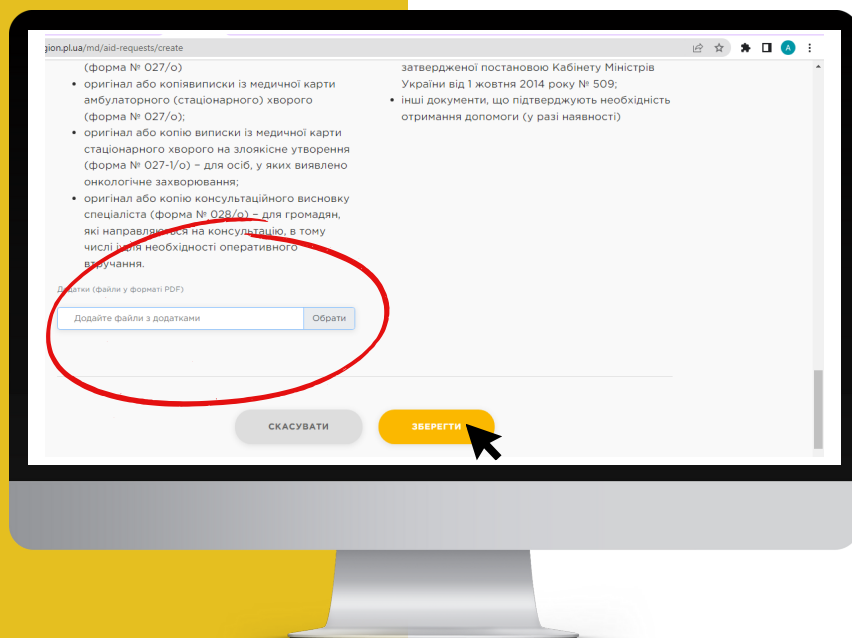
gion.pl.ua/md/aid-requests/create

(форма № 027/о)
- оригінал або копіявиписки із медичної карти амбулаторного (стаціонарного) хворого (форма № 027/о);
- оригінал або копію виписки із медичної карти стаціонарного хворого на злоякісне утворення (форма № 027-1/о) – для осіб, у яких виявлено онкологічне захворювання;
- оригінал або копію консультаційного висновку спеціаліста (форма № 028/о) – для громадян, які направляються на консультацію, в тому числі у разі необхідності оперативного втручання.

затвердженої постановою Кабінету Міністрів України від 1 жовтня 2014 року № 509;
- інші документи, що підтверджують необхідність отримання допомоги (у разі наявності)

Додатки (файли у форматі PDF)

Додайте файли з додатками

Обрати

СКАСУВАТИ

ЗБЕРЕГТИ